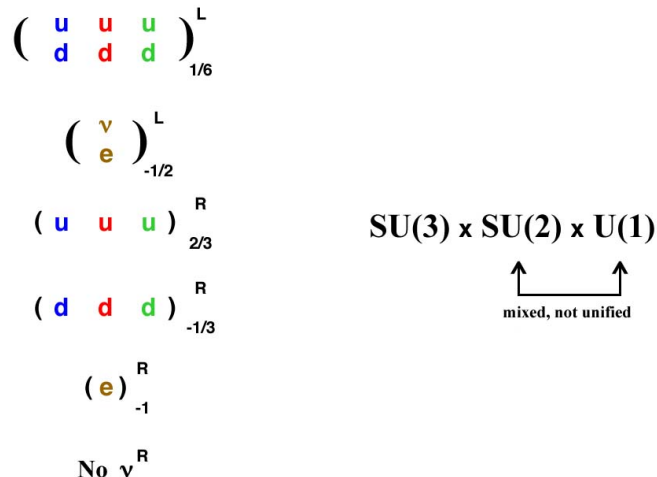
$\begin{pmatrix} u & u & u \\ d & d & d \end{pmatrix}^{L}_{1/6}$

$\begin{pmatrix} \nu \\ e \end{pmatrix}^{L}_{-1/2}$

$( u \quad u \quad u )^{R}_{2/3}$

$( d \quad d \quad d )^{R}_{-1/3}$

$( e )^{R}_{-1}$

No $\nu^R$

SU(3) x SU(2) x U(1)

mixed, not unified